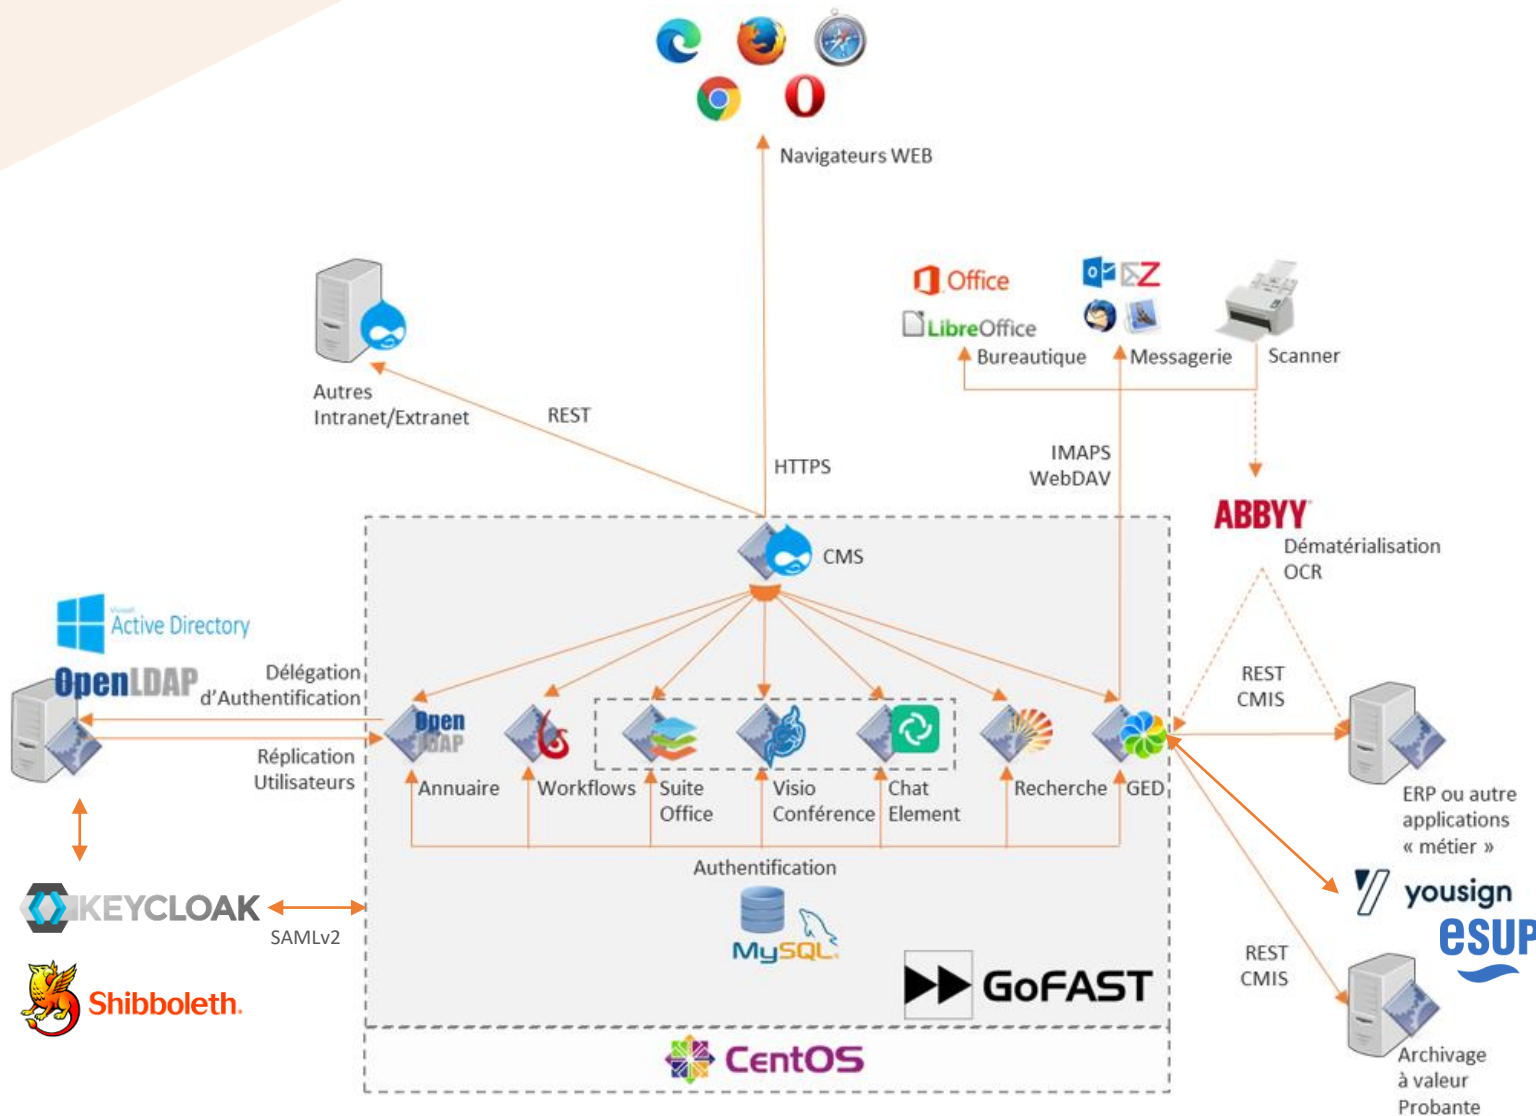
Navigateurs WEB

Autres Intranet/Extranet

REST

HTTPS

Office
LibreOffice
Bureautique
Messagerie
Scanner

IMAPS
WebDAV

ABBYY
Dématérialisation
OCR

CMS

Active Directory
OpenLDAP
Délégation d'Authentification
Réplication Utilisateurs

Open LDAP
Annuaire
Workflows
Suite Office
Visio Conférence
Chat Element
Recherche
GED

REST
CMIS

ERP ou autre applications « métier »

Authentification
MySQL

yousign
esup

REST
CMIS

KEYCLOAK
SAMLv2
Shibboleth.

GoFAST

CentOS

Archivage à valeur Probante